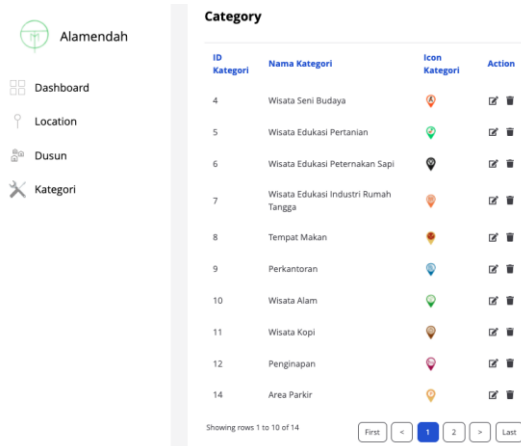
Alamendah

Dashboard

Location

Dusun

Kategori

Category

| ID Kategori | Nama Kategori | Icon Kategori | Action |
|---|---|---|---|
| 4 | Wisata Seni Budaya | | |
| 5 | Wisata Edukasi Pertanian | | |
| 6 | Wisata Edukasi Peternakan Sapi | | |
| 7 | Wisata Edukasi Industri Rumah Tangga | | |
| 8 | Tempat Makan | | |
| 9 | Perkantoran | | |
| 10 | Wisata Alam | | |
| 11 | Wisata Kopi | | |
| 12 | Penginapan | | |
| 14 | Area Parkir | | |

Showing rows 1 to 10 of 14

First < 1 2 > Last